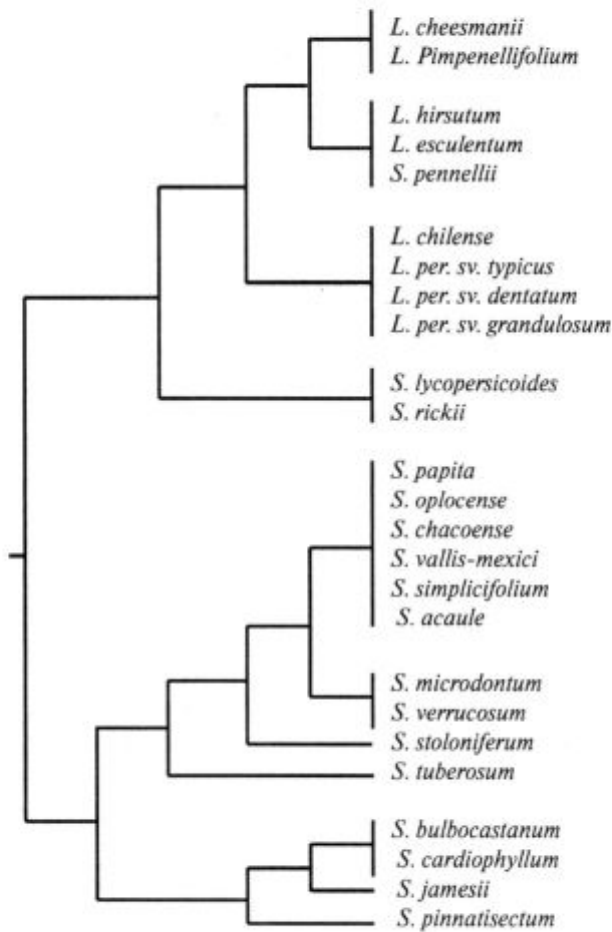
L. cheesmanii
L. Pimpenellifolium

L. hirsutum
L. esculentum
S. pennellii

L. chilense
L. per. sv. typicus
L. per. sv. dentatum
L. per. sv. grandulosum

S. lycopersicoides
S. rickii

S. papita
S. oplocense
S. chacoense
S. vallis-mexici
S. simplicifolium
S. acaule

S. microdontum
S. verrucosum
S. stoloniferum
S. tuberosum

S. bulbocastanum
S. cardiophyllum
S. jamesii
S. pinnatisectum